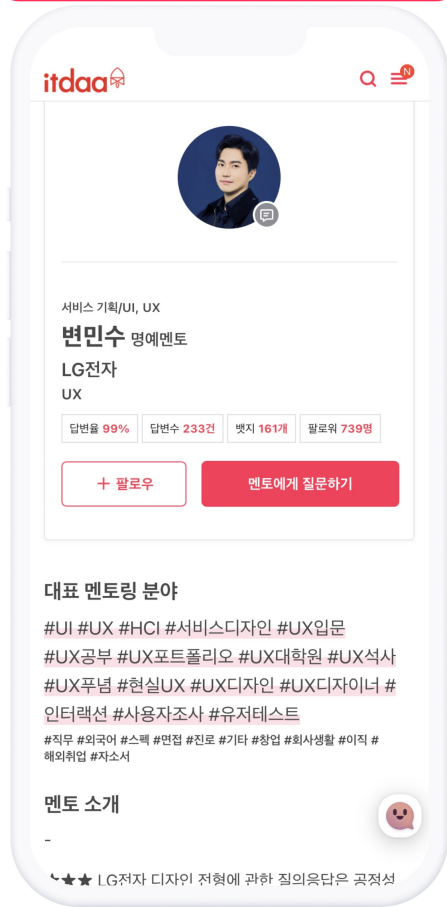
itdaa

N

서비스 기획/UI, UX

변민수 명예멘토

LG전자

UX

답변율 99% | 답변수 233건 | 뱃지 161개 | 팔로워 739명

+ 팔로우

멘토에게 질문하기

대표 멘토링 분야

#UI #UX #HCI #서비스디자인 #UX입문 #UX공부 #UX포트폴리오 #UX대학원 #UX석사 #UX푸념 #현실UX #UX디자인 #UX디자이너 #인터랙션 #사용자조사 #유저테스트

#직무 #외국어 #스펙 #면접 #진로 #기타 #창업 #회사생활 #이직 #해외취업 #자소서

멘토 소개

-

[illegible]★★ LG전자 디자인 전형에 관한 질의응답은 공정성